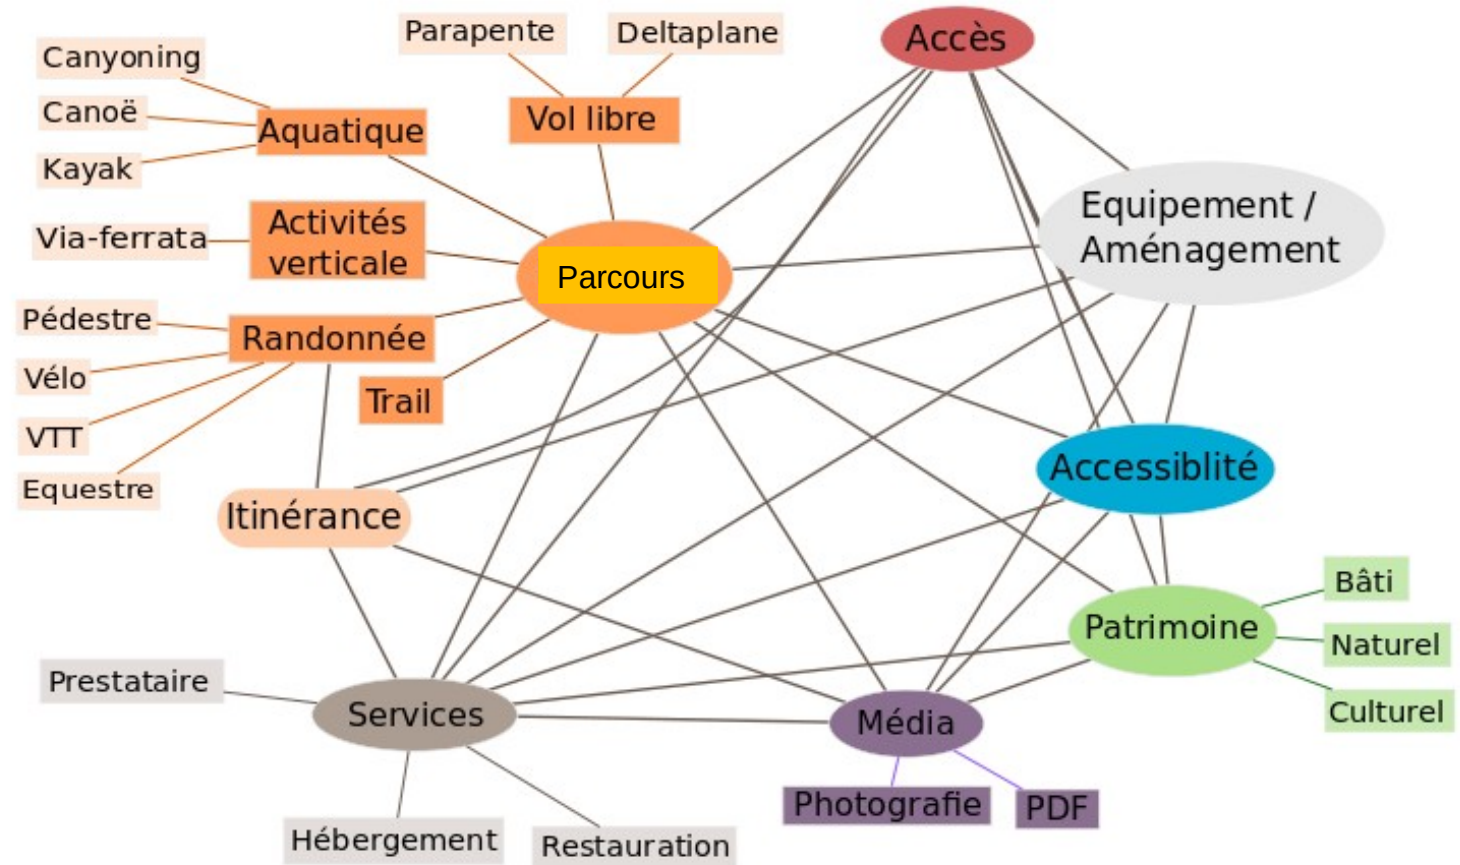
Parapente
Deltaplane
Accès
Canyoning
Canoë
Aquatique
Vol libre
Kayak
Equipement / Aménagement
Via-ferrata
Activités verticale
Parcours
Pédestre
Randonnée
Vélo
Trail
VTT
Accessiblité
Equestre
Itinérance
Bâti
Patrimoine
Naturel
Prestataire
Services
Média
Culturel
Photografie
PDF
Hébergement
Restauration